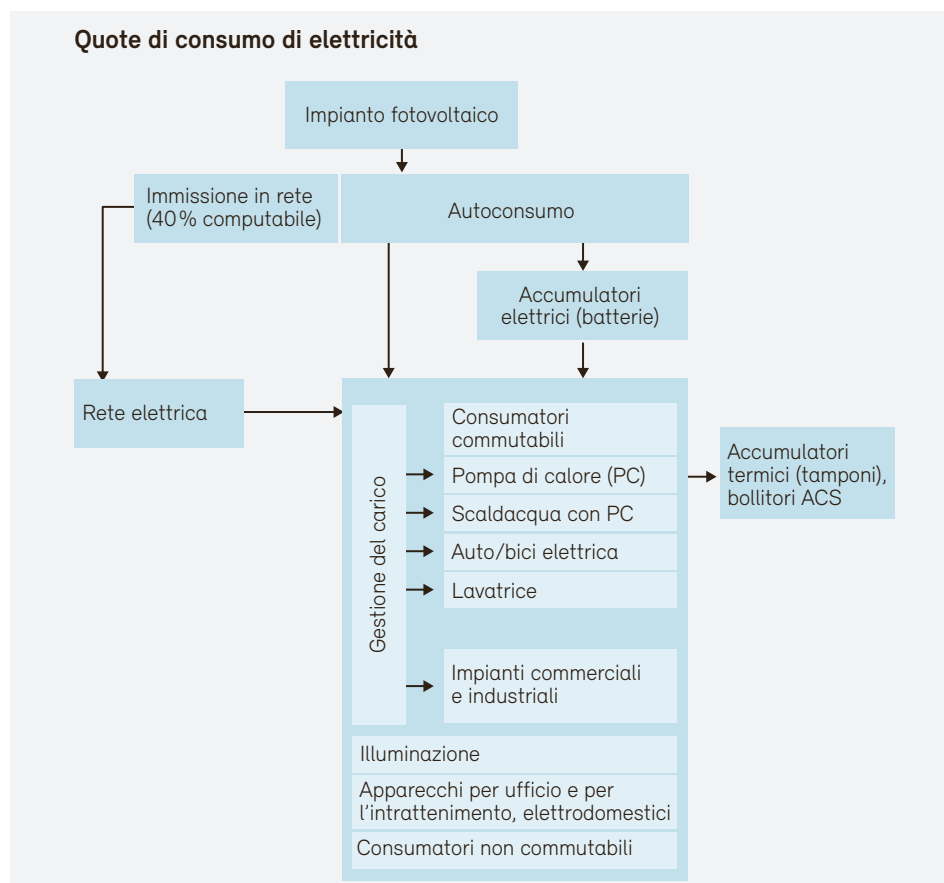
Quote di consumo di elettricità

Impianto fotovoltaico

Immissione in rete (40% computabile)

Autoconsumo

Accumulatori elettrici (batterie)

Rete elettrica

Gestione del carico

Consumatori commutabili

Pompa di calore (PC)

Scaldacqua con PC

Auto/bici elettrica

Lavatrice

Impianti commerciali e industriali

Accumulatori termici (tamponi), bollitori ACS

Illuminazione

Apparecchi per ufficio e per l'intrattenimento, elettrodomestici

Consumatori non commutabili